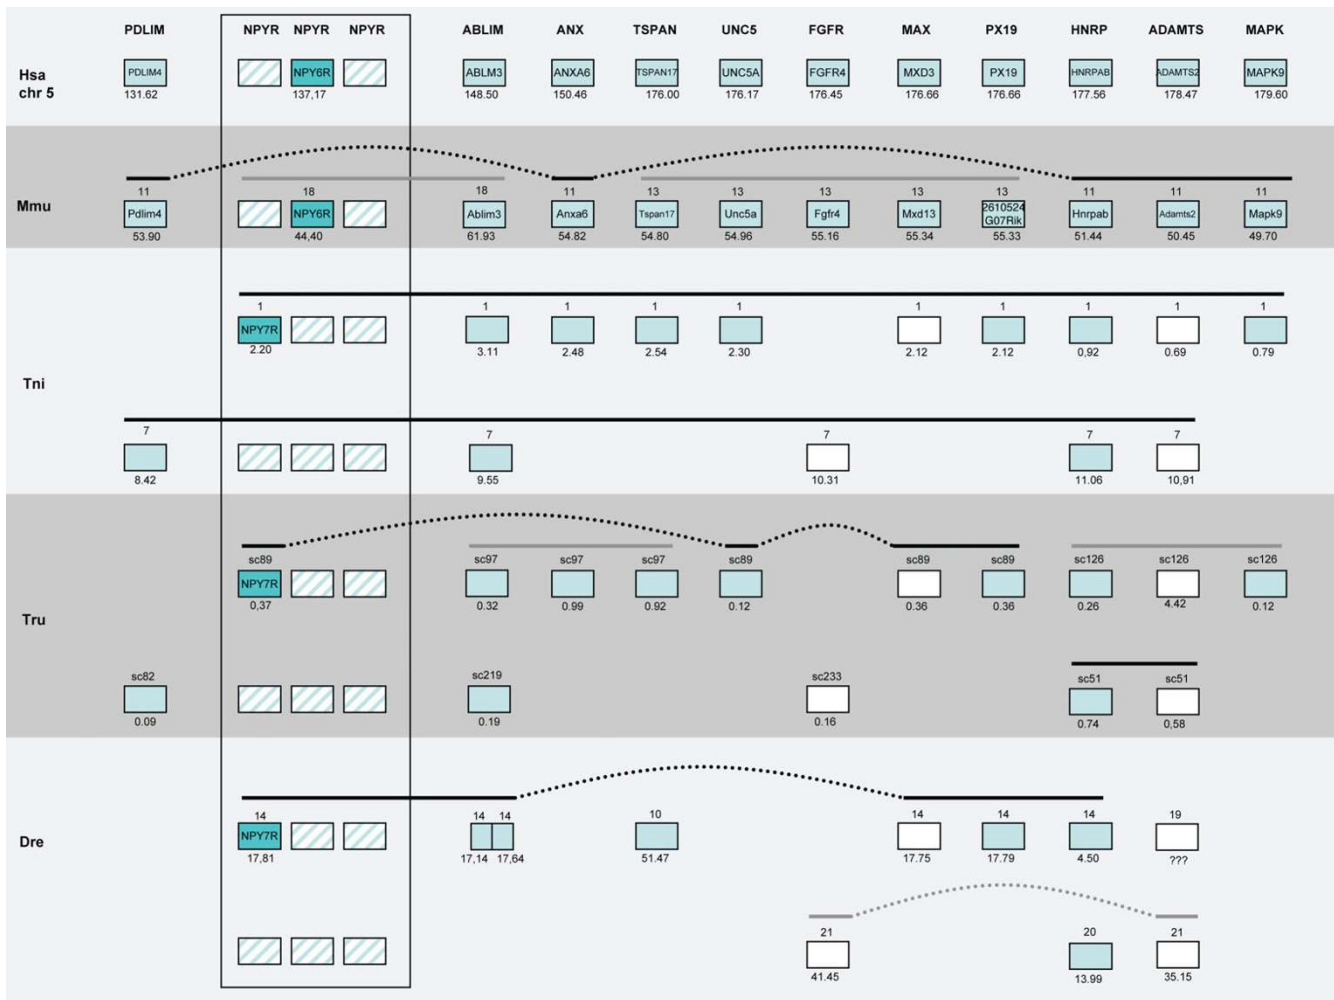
PDLIM NPYR NPYR NPYR ABLIM ANX TSPAN UNC5 FGFR MAX PX19 HNRP ADAMTS MAPK

Hsa chr 5
PDLIM4 131.62
NPY6R 137,17
ABLM3 148.50
ANXA6 150.46
TSPAN17 176.00
UNC5A 176.17
FGFR4 176.45
MXD3 176.66
PX19 176.66
HNRPAB 177.56
ADAMTS2 178.47
MAPK9 179.60

Mmu
11 Pdlim4 53.90
18 NPY6R 44,40
18 Ablim3 61.93
11 Anxa6 54.82
13 Tspan17 54.80
13 Unc5a 54.96
13 Fgfr4 55.16
13 Mxd13 55.34
13 2610524 G07Rik 55.33
11 Hnrpab 51.44
11 Adamts2 50.45
11 Mapk9 49.70

Tni
1 NPY7R 2.20
1 3.11
1 2.48
1 2.54
1 2.30
1 2.12
1 2.12
1 0,92
1 0.69
1 0.79
7 8.42
7 9.55
7 10.31
7 11.06
7 10,91

Tru
sc89 NPY7R 0,37
sc97 0.32
sc97 0.99
sc97 0.92
sc89 0.12
sc89 0.36
sc89 0.36
sc126 0.26
sc126 4.42
sc126 0.12
sc82 0.09
sc219 0.19
sc233 0.16
sc51 0.74
sc51 0,58

Dre
14 NPY7R 17,81
14 14 17,14 17,64
10 51.47
14 17.75
14 17.79
14 4.50
19 ???
21 41.45
20 13.99
21 35.15